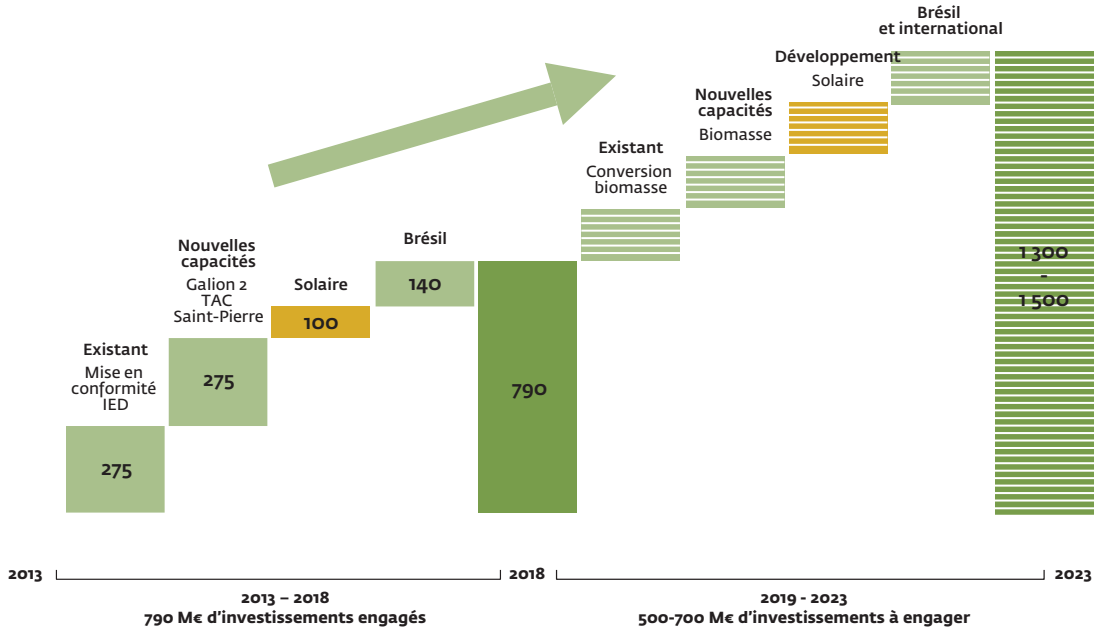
Existant
Mise en conformité IED
275

Nouvelles capacités
Galion 2
TAC
Saint-Pierre
275

Solaire
100

Brésil
140

790

Existant
Conversion biomasse

Nouvelles capacités
Biomasse

Développement
Solaire

Brésil et international

1 300
-
1 500

2013
2013 – 2018
790 M€ d'investissements engagés
2018
2019 - 2023
500-700 M€ d'investissements à engager
2023